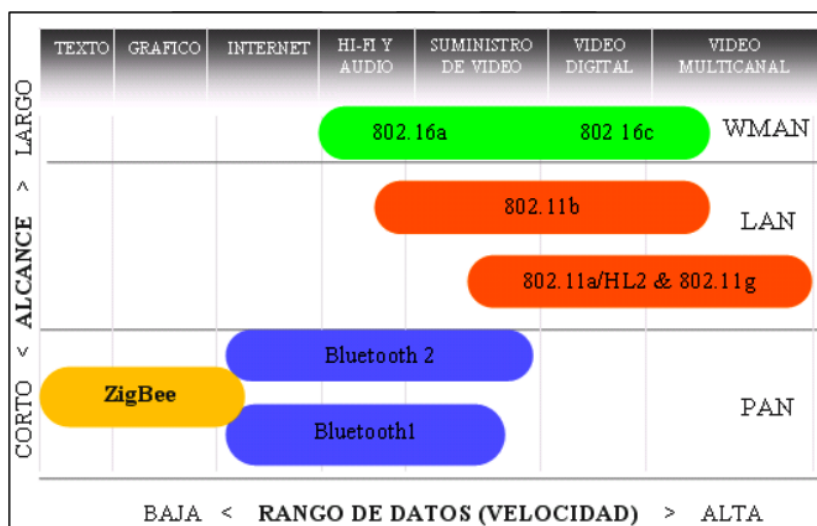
| TEXTO | GRAFICO | INTERNET | HI-FI Y AUDIO | SUMINISTRO DE VIDEO | VIDEO DIGITAL | VIDEO MULTICANAL |
|---|---|---|---|---|---|---|

LARGO < ALCANCE < CORTO

802.16a 802 16c WMAN

802.11b LAN

802.11a/HL2 & 802.11g

Bluetooth 2

ZigBee PAN

Bluetooth1

BAJA < RANGO DE DATOS (VELOCIDAD) > ALTA